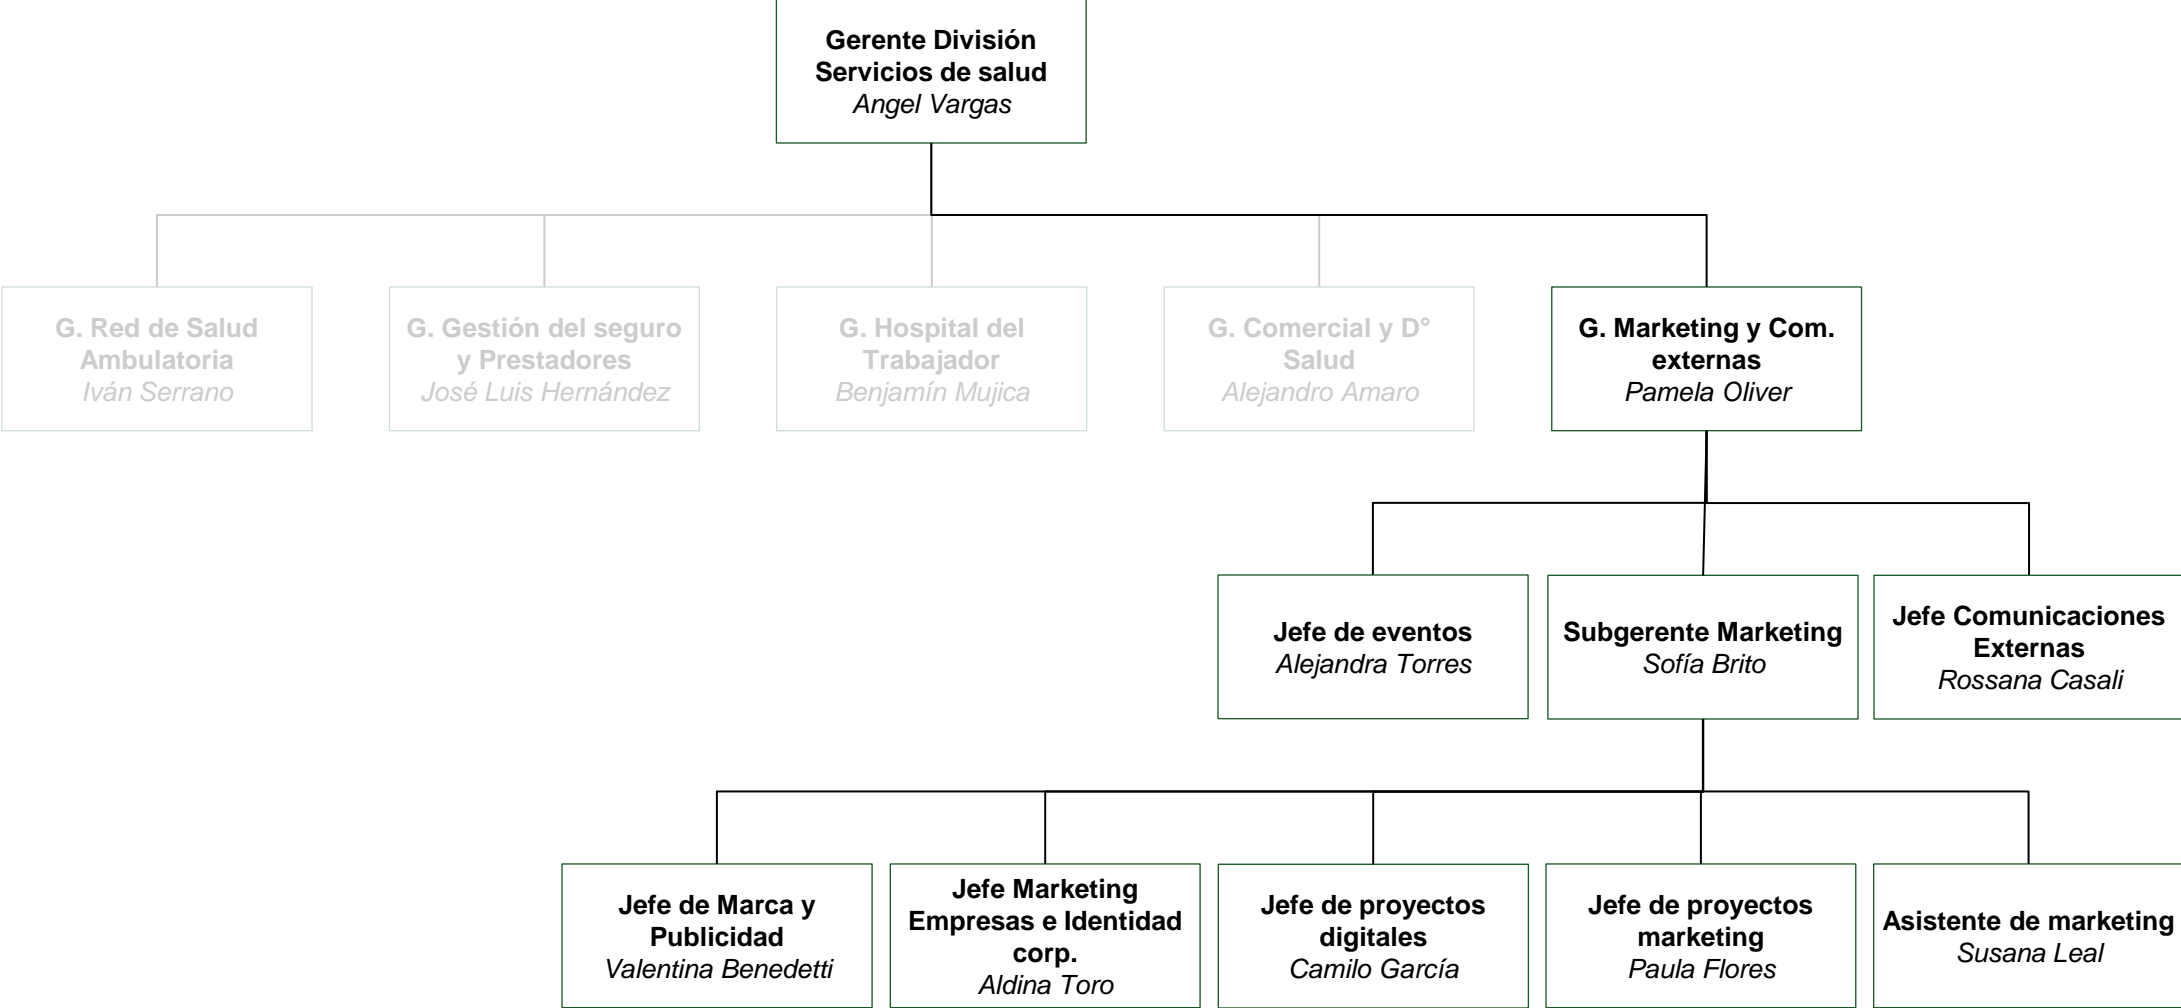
Gerente División
Servicios de salud
Angel Vargas

G. Red de Salud
Ambulatoria
Iván Serrano

G. Gestión del seguro
y Prestadores
José Luis Hernández

G. Hospital del
Trabajador
Benjamín Mujica

G. Comercial y D°
Salud
Alejandro Amaro

G. Marketing y Com.
externas
Pamela Oliver

Jefe de eventos
Alejandra Torres

Subgerente Marketing
Sofía Brito

Jefe Comunicaciones
Externas
Rossana Casali

Jefe de Marca y
Publicidad
Valentina Benedetti

Jefe Marketing
Empresas e Identidad
corp.
Aldina Toro

Jefe de proyectos
digitales
Camilo García

Jefe de proyectos
marketing
Paula Flores

Asistente de marketing
Susana Leal